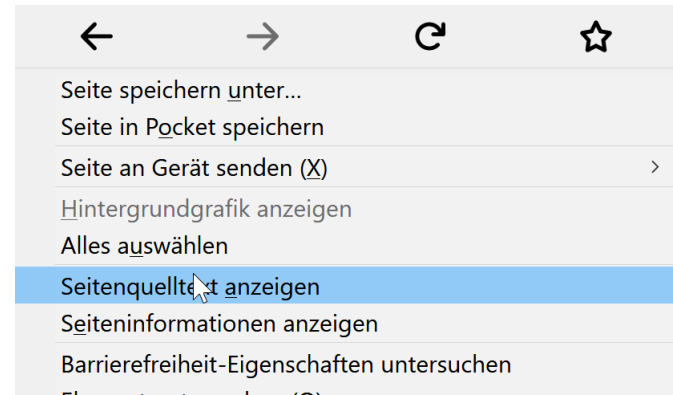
Seite speichern unter…
Seite in Pocket speichern
Seite an Gerät senden (X)
Hintergrundgrafik anzeigen
Alles auswählen
Seitenquelltext anzeigen
Seiteninformationen anzeigen
Barrierefreiheit-Eigenschaften untersuchen
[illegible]